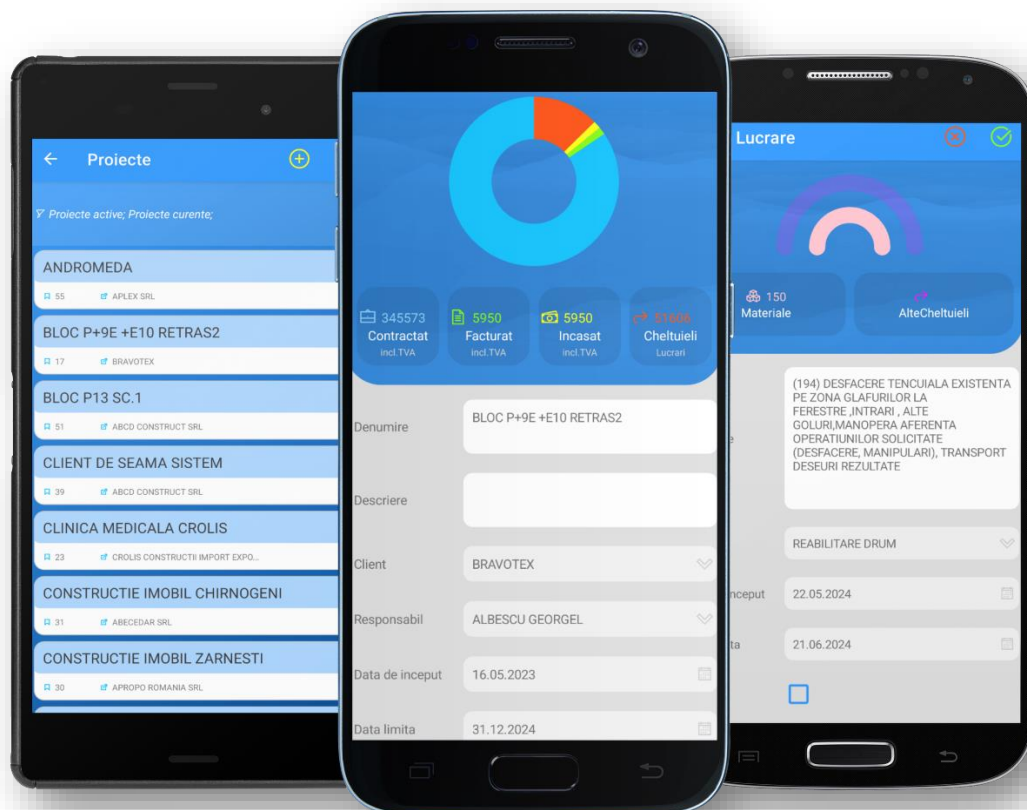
Proiecte

Proiecte active; Proiecte curente;

ANDROMEDA
55 APLEX SRL

BLOC P+9E +E10 RETRAS2
17 BRAVOTEX

BLOC P13 SC.1
51 ABCD CONSTRUCT SRL

CLIENT DE SEAMA SISTEM
39 ABCD CONSTRUCT SRL

CLINICA MEDICALA CROLIS
23 CROLIS CONSTRUCTII IMPORT EXPO...

CONSTRUCTIE IMOBIL CHIRNOGENI
31 ABECEDAR SRL

CONSTRUCTIE IMOBIL ZARNESTI
30 APROPO ROMANIA SRL

345573 Contractat incl.TVA
5950 Facturat incl.TVA
5950 Incasat incl.TVA
51606 Cheltuieli Lucrari

Denumire BLOC P+9E +E10 RETRAS2
Descriere
Client BRAVOTEX
Responsabil ALBESCU GEORGEL
Data de inceput 16.05.2023
Data limita 31.12.2024

Lucrare

150 Materiale
AlteCheltuieli

(194) DESFACERE TENCUIALA EXISTENTA PE ZONA GLAFURILOR LA FERESTRE ,INTRARI , ALTE GOLURI,MANOPERA AFERENTA OPERATIUNILOR SOLICITATE (DESFACERE, MANIPULARI), TRANSPORT DESEURI REZULTATE
e
REABILITARE DRUM
nceput 22.05.2024
ta 21.06.2024